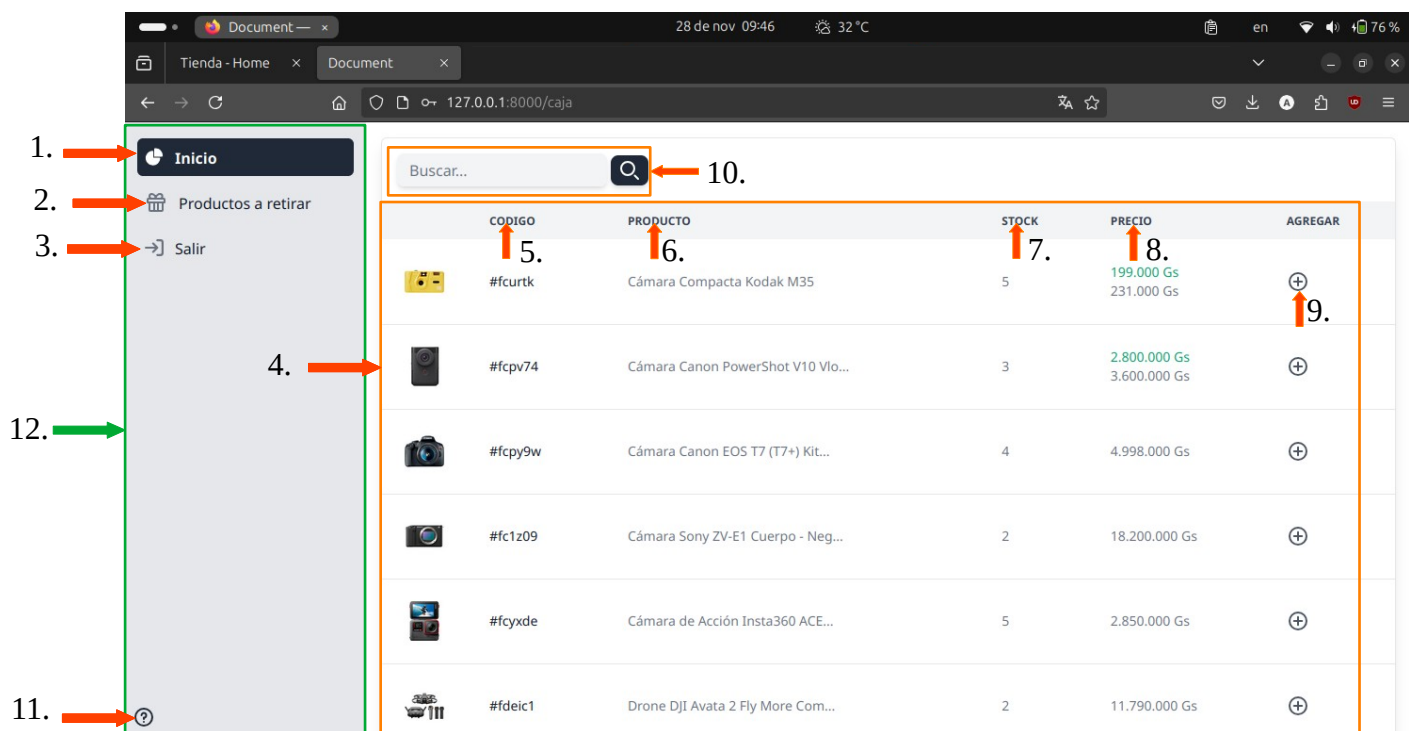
Document — ×

28 de nov 09:46

32 °C

en

76 %

Tienda - Home ×

Document ×

127.0.0.1:8000/caja

1. Inicio

2. Productos a retirar

3. Salir

12.

11.

Buscar...

10.

4.

| | CODIGO 5. | PRODUCTO 6. | STOCK 7. | PRECIO 8. | AGREGAR |
|---|---|---|---|---|---|
| | #fcurtk | Cámara Compacta Kodak M35 | 5 | 199.000 Gs 231.000 Gs | 9. |
| | #fcpv74 | Cámara Canon PowerShot V10 Vlo... | 3 | 2.800.000 Gs 3.600.000 Gs | |
| | #fcpy9w | Cámara Canon EOS T7 (T7+) Kit... | 4 | 4.998.000 Gs | |
| | #fc1z09 | Cámara Sony ZV-E1 Cuerpo - Neg... | 2 | 18.200.000 Gs | |
| | #fcyxde | Cámara de Acción Insta360 ACE... | 5 | 2.850.000 Gs | |
| | #fdeic1 | Drone DJI Avata 2 Fly More Com... | 2 | 11.790.000 Gs | |